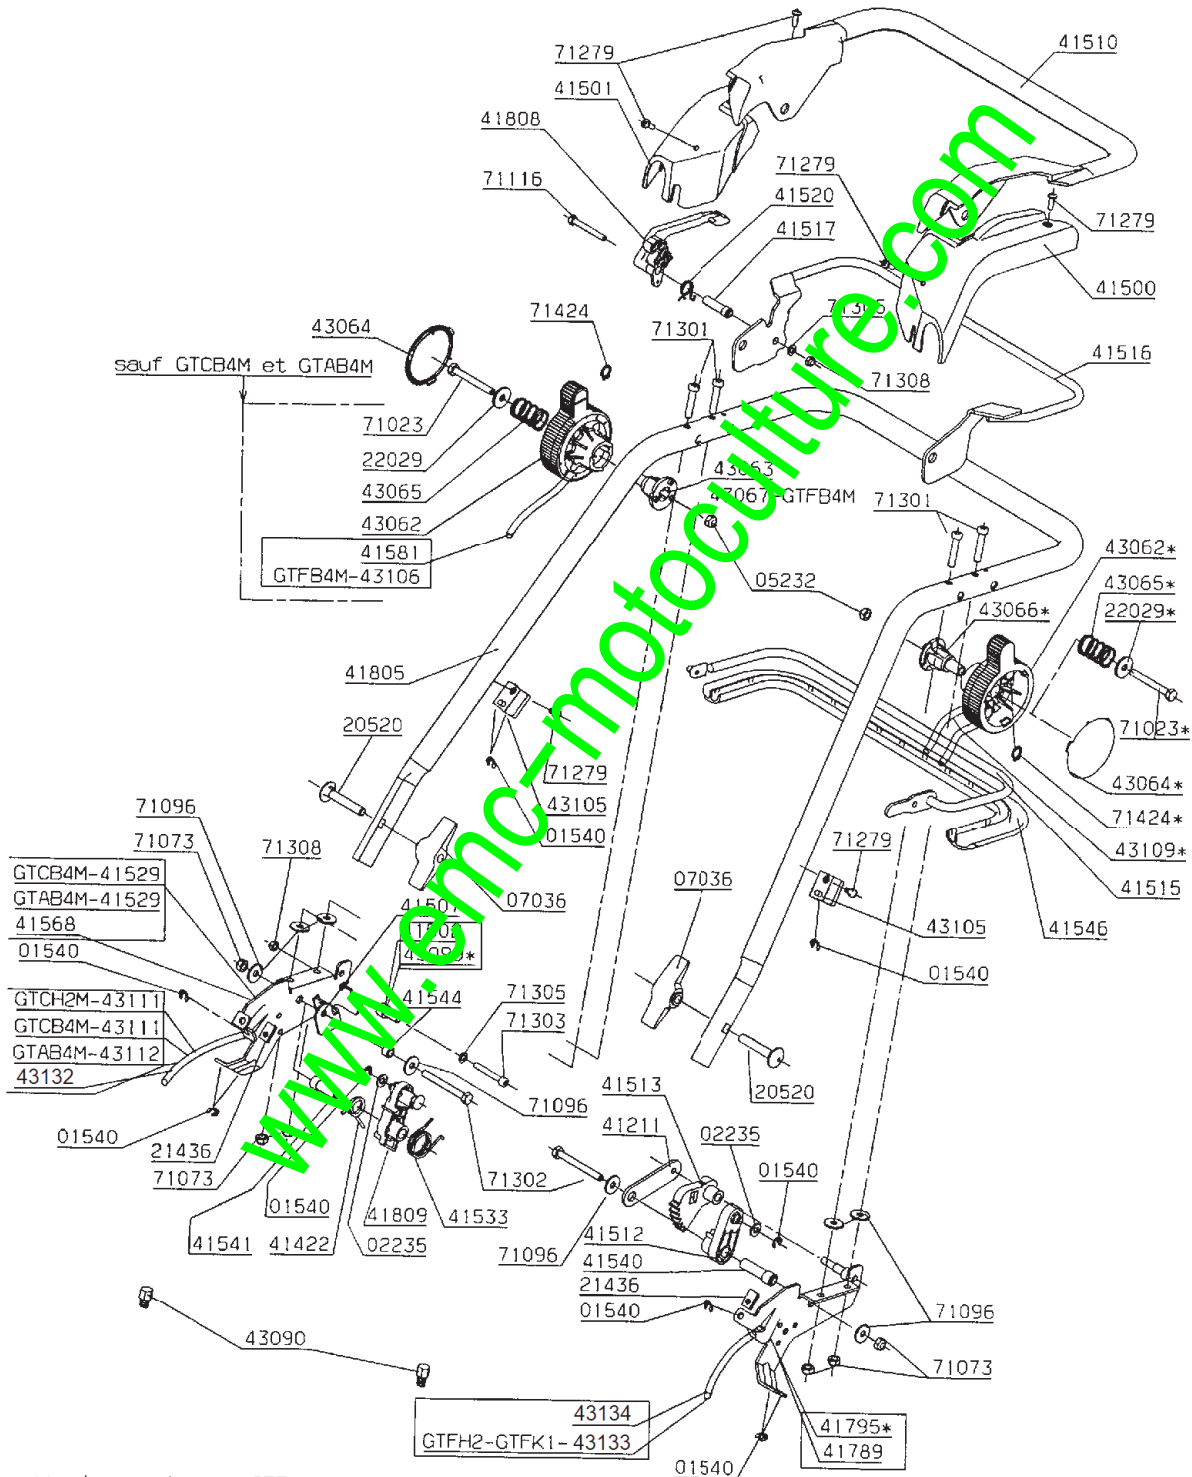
71279
41510
41501
41808
71116
71279
41520
41517
71279
41500
71424
71301
71305
71308
41516
43064
sauf GTCB4M et GTAB4M
71023
22029
43065
43062
41581
GTFB4M-43106
43063
43067-GTFB4M
71301
05232
43062*
43065*
22029*
43066*
71023*
43064*
71424*
43109*
41515
41546
41805
20520
71279
43105
01540
71096
71073
71308
07036
71279
07036
43105
01540
GTCB4M-41529
GTAB4M-41529
41568
01540
41507
17025
43109*
41544
GTCH2M-43111
GTCB4M-43111
GTAB4M-43112
43132
71305
71303
71096
20520
01540
21436
71073
41513
41211
02235
01540
71302
01540
41541
41422
41809
41533
02235
71096
41512
41540
21436
01540
71096
43090
71073
43134
GTFH2-GTFK1-43133
41795*
41789
01540
www.emc-motoculture.com